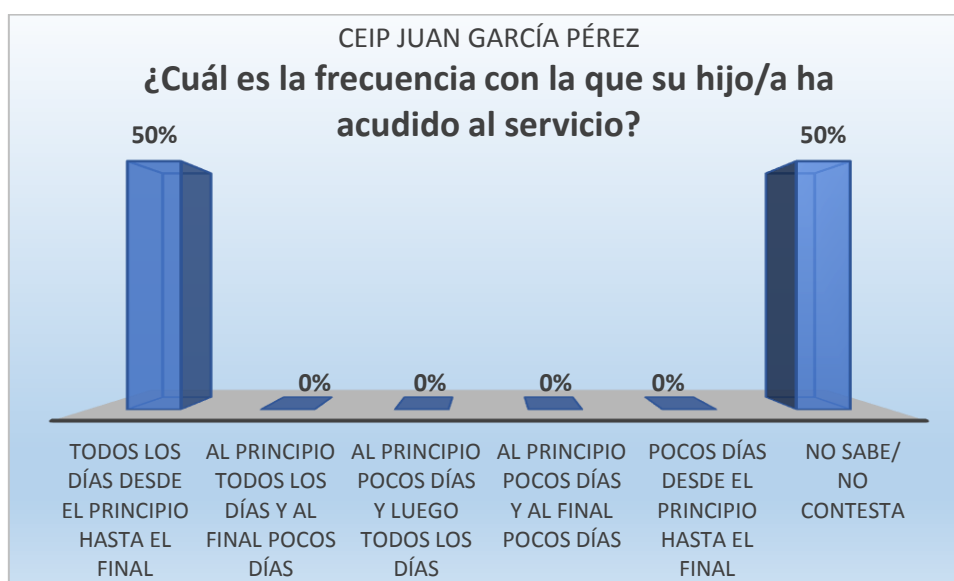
CEIP JUAN GARCÍA PÉREZ

¿Cuál es la frecuencia con la que su hijo/a ha acudido al servicio?

50%

0%

0%

0%

0%

50%

TODOS LOS DÍAS DESDE EL PRINCIPIO HASTA EL FINAL

AL PRINCIPIO TODOS LOS DÍAS Y AL FINAL POCOS DÍAS

AL PRINCIPIO POCOS DÍAS Y LUEGO TODOS LOS DÍAS

AL PRINCIPIO POCOS DÍAS Y AL FINAL POCOS DÍAS

POCOS DÍAS DESDE EL PRINCIPIO HASTA EL FINAL

NO SABE/ NO CONTESTA